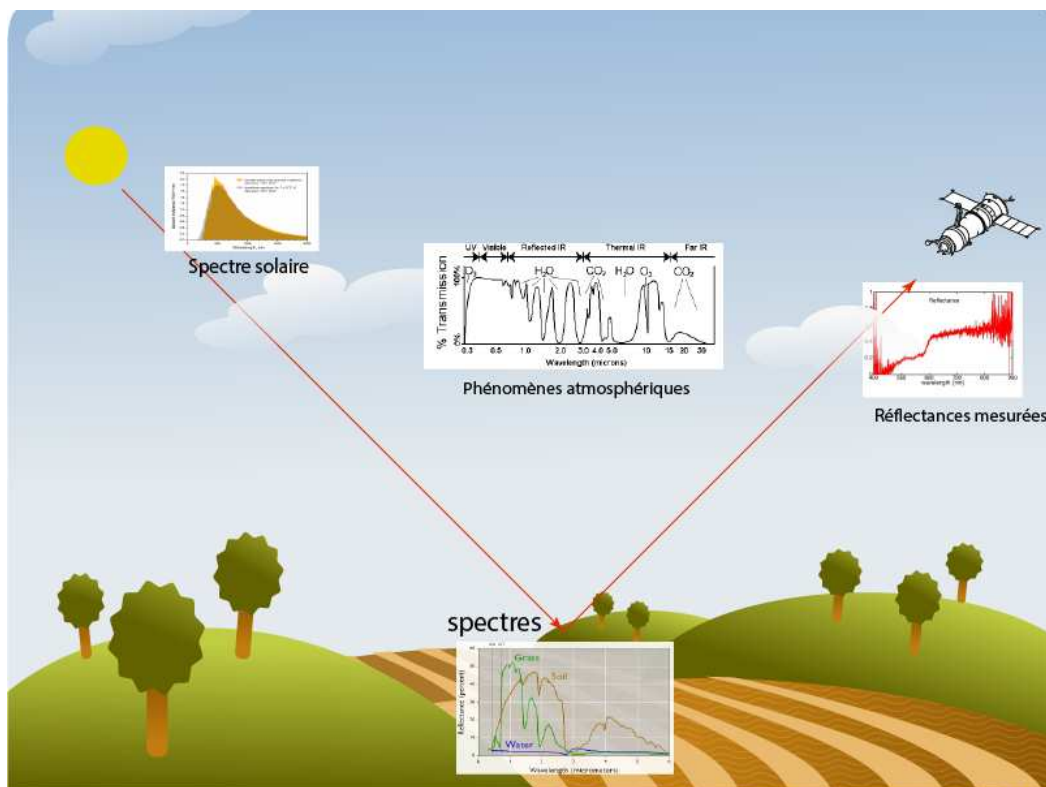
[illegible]

Spectre solaire

UV Visible Reflected IR Thermal IR Far IR

% Transmission 100% 0%

$O_3$ $H_2O$ $CO_2$ $H_2O$ $O_3$ $CO_2$

0.3 0.5 1.0 2.0 3.0 4.0 5.0 10 15 20 30

Wavelength (microns)

Phénomènes atmosphériques

Reflectance

wavelength (nm)

Réflectances mesurées

spectres

Grass

Soil

Water

Reflectance (percent)

Wavelength (micrometers)